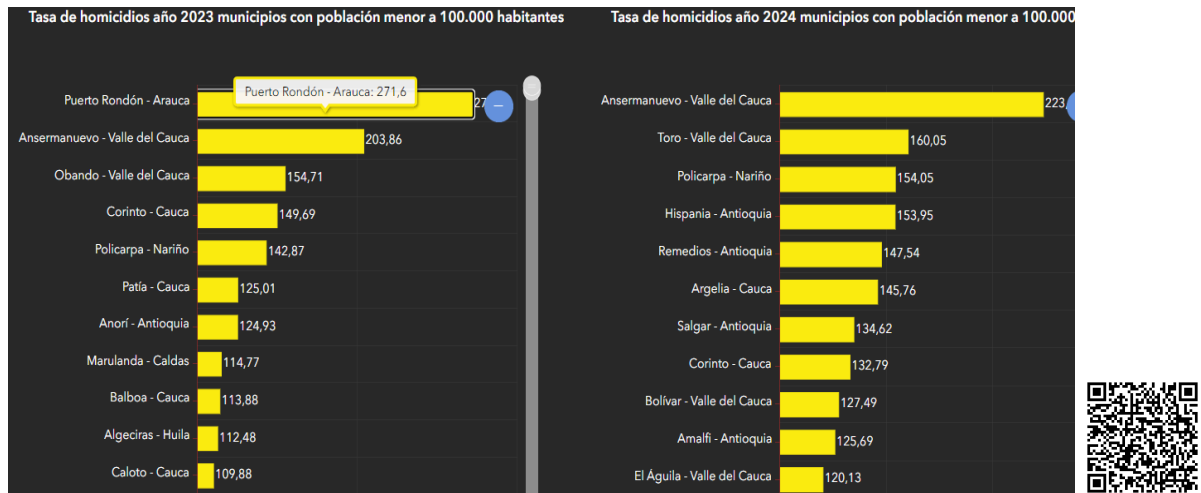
Tasa de homicidios año 2023 municipios con población menor a 100.000 habitantes

Puerto Rondón - Arauca: 271,6

| Municipio | Tasa |
|---|---|
| Puerto Rondón - Arauca | 27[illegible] |
| Ansermanuevo - Valle del Cauca | 203,86 |
| Obando - Valle del Cauca | 154,71 |
| Corinto - Cauca | 149,69 |
| Policarpa - Nariño | 142,87 |
| Patía - Cauca | 125,01 |
| Anorí - Antioquia | 124,93 |
| Marulanda - Caldas | 114,77 |
| Balboa - Cauca | 113,88 |
| Algeciras - Huila | 112,48 |
| Caloto - Cauca | 109,88 |

Tasa de homicidios año 2024 municipios con población menor a 100.000

| Municipio | Tasa |
|---|---|
| Ansermanuevo - Valle del Cauca | 223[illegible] |
| Toro - Valle del Cauca | 160,05 |
| Policarpa - Nariño | 154,05 |
| Hispania - Antioquia | 153,95 |
| Remedios - Antioquia | 147,54 |
| Argelia - Cauca | 145,76 |
| Salgar - Antioquia | 134,62 |
| Corinto - Cauca | 132,79 |
| Bolívar - Valle del Cauca | 127,49 |
| Amalfi - Antioquia | 125,69 |
| El Águila - Valle del Cauca | 120,13 |